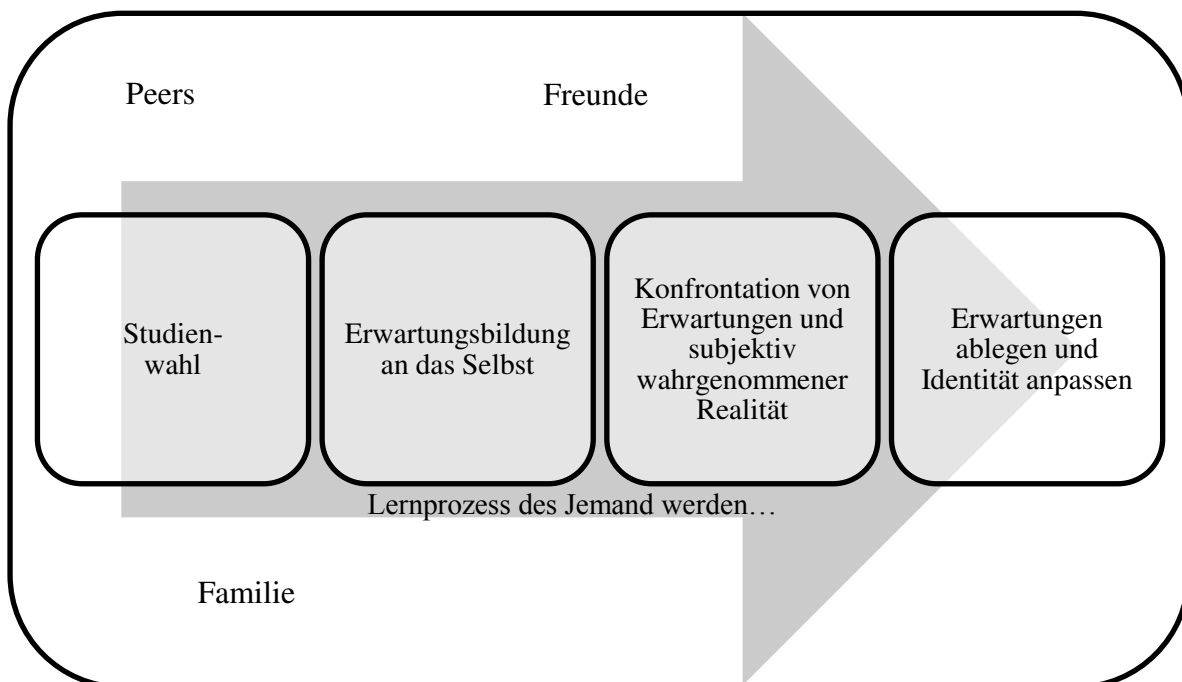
Peers

Freunde

Studienwahl

Erwartungsbildung an das Selbst

Konfrontation von Erwartungen und subjektiv wahrgenommener Realität

Erwartungen ablegen und Identität anpassen

Lernprozess des Jemand werden…

Familie